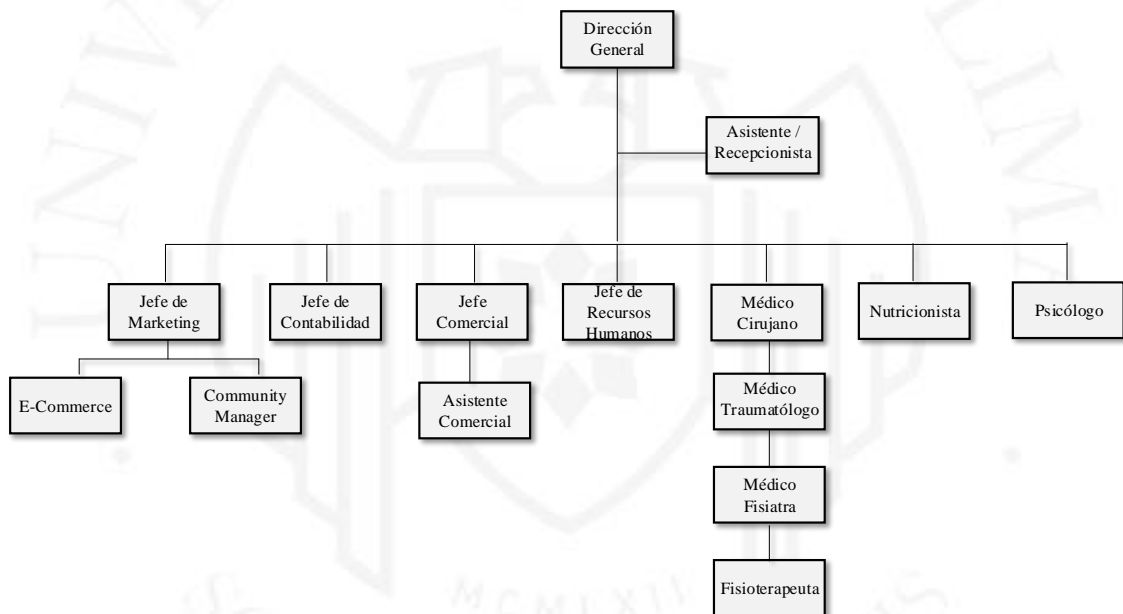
Dirección General

Asistente / Recepcionista

Jefe de Marketing

Jefe de Contabilidad

Jefe Comercial

Jefe de Recursos Humanos

Médico Cirujano

Nutricionista

Psicólogo

E-Commerce

Community Manager

Asistente Comercial

Médico Traumatólogo

Médico Fisiatra

Fisioterapeuta

MCMXVII